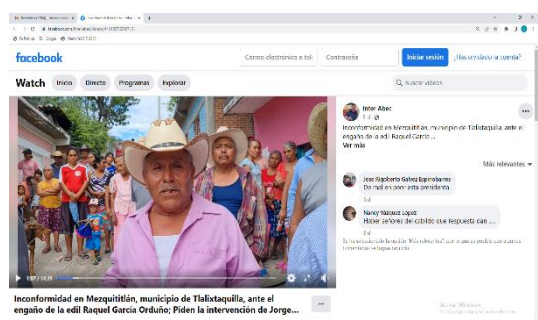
facebook

Correo electrónico o tel
Contraseña
Iniciar sesión
¿Has olvidado la cuenta?

Watch
Inicio
Directo
Programas
Explorar
Buscar vídeos

Inter Abec
Inconformidad en Mezquititlán, municipio de Tlalixtaquilla, ante el engaño de la edil Raquel García ...
Ver más

Más relevantes

Jose Rigoberto Galvez Espinobarres
De mal en peor esta presidenta

Nancy Vazquez Lopez
Hisher señores del cabildo que respuesta dan ...

Inconformidad en Mezquititlán, municipio de Tlalixtaquilla, ante el engaño de la edil Raquel García Orduño; Piden la intervención de Jorge...